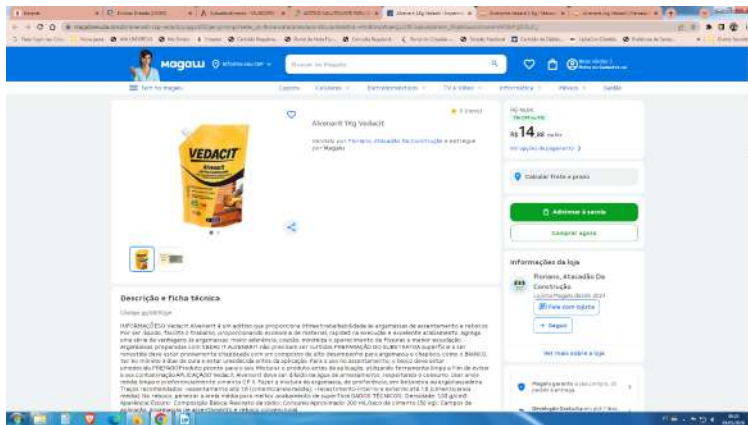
Magalu

Alvenarit 1kg Vedacit

Vendido por Floriano, Atacadão Da Construção e entregue por Magalu

VEDACIT

R$ 14,

Adicionar à sacola

Comprar agora

Calcular frete e prazo

Informações da loja

Floriano, Atacadão Da Construção

+ Seguir

Ver mais sobre a loja

Descrição e ficha técnica

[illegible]